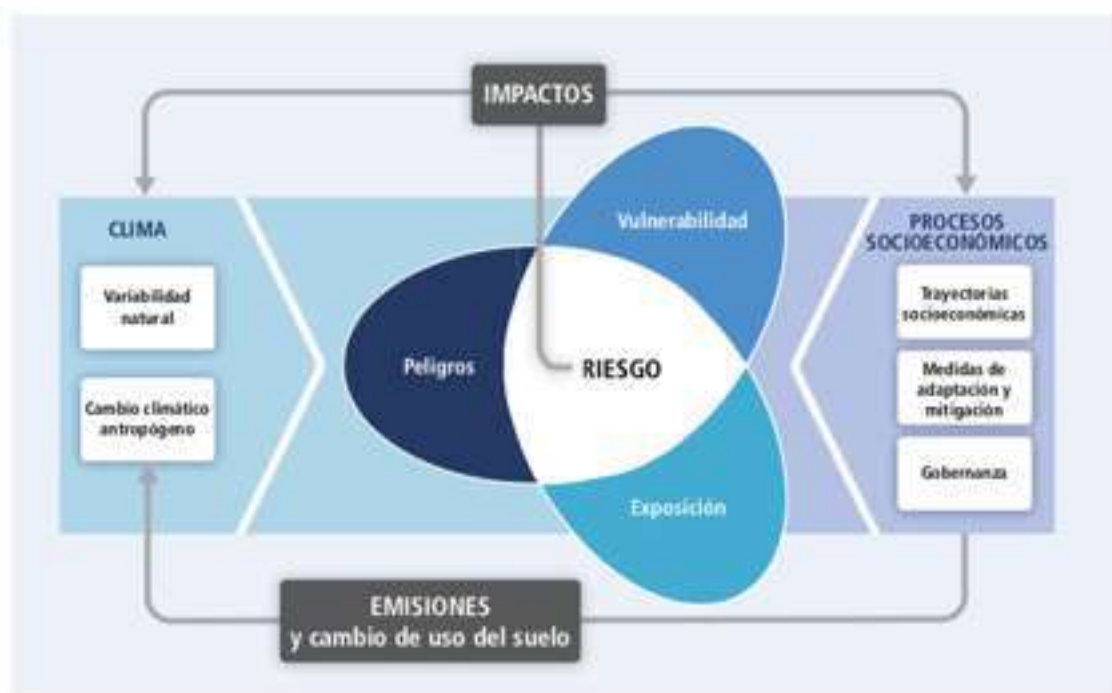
IMPACTOS

CLIMA

Variabilidad natural

Cambio climático antropógeno

Vulnerabilidad

Peligros

RIESGO

Exposición

PROCESOS SOCIOECONÓMICOS

Trayectorias socioeconómicas

Medidas de adaptación y mitigación

Gobernanza

EMISIONES
y cambio de uso del suelo